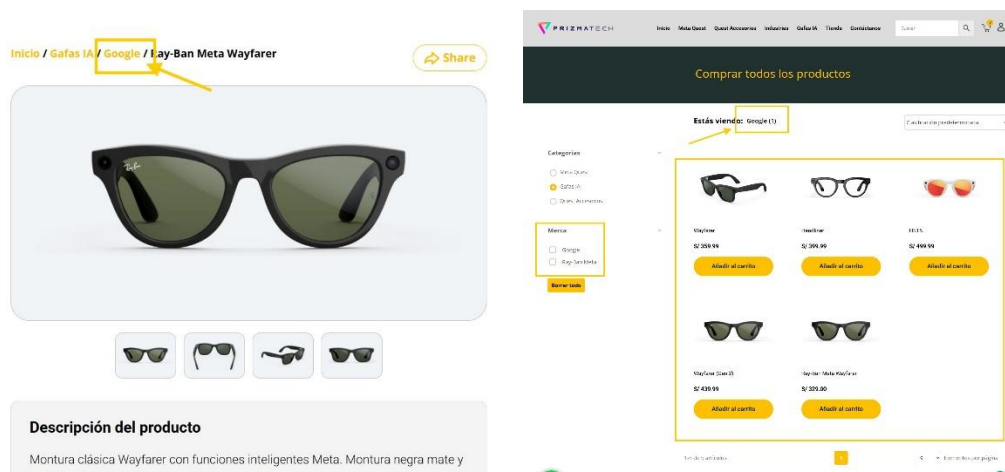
Inicio / Gafas IA / Google / Ray-Ban Meta Wayfarer

Share

Descripción del producto

Montura clásica Wayfarer con funciones inteligentes Meta. Montura negra mate y

PRIZMATECH

Inicio Meta Quest Quest Accessories Industries Gafas IA Tienda Contáctanos

Comprar todos los productos

Estás viendo: Google (1)

Categorías

Meta Quest

Gafas IA

Quest Accesorios

Marca

Google

Ray-Ban Meta

Borrar todo

Wayfarer

S/ 359.99

Añadir al carrito

Headliner

S/ 399.99

Añadir al carrito

EDITS

S/ 499.99

Añadir al carrito

Wayfarer (Gen 2)

S/ 439.99

Añadir al carrito

Ray-Ban Meta Wayfarer

S/ 329.00

Añadir al carrito